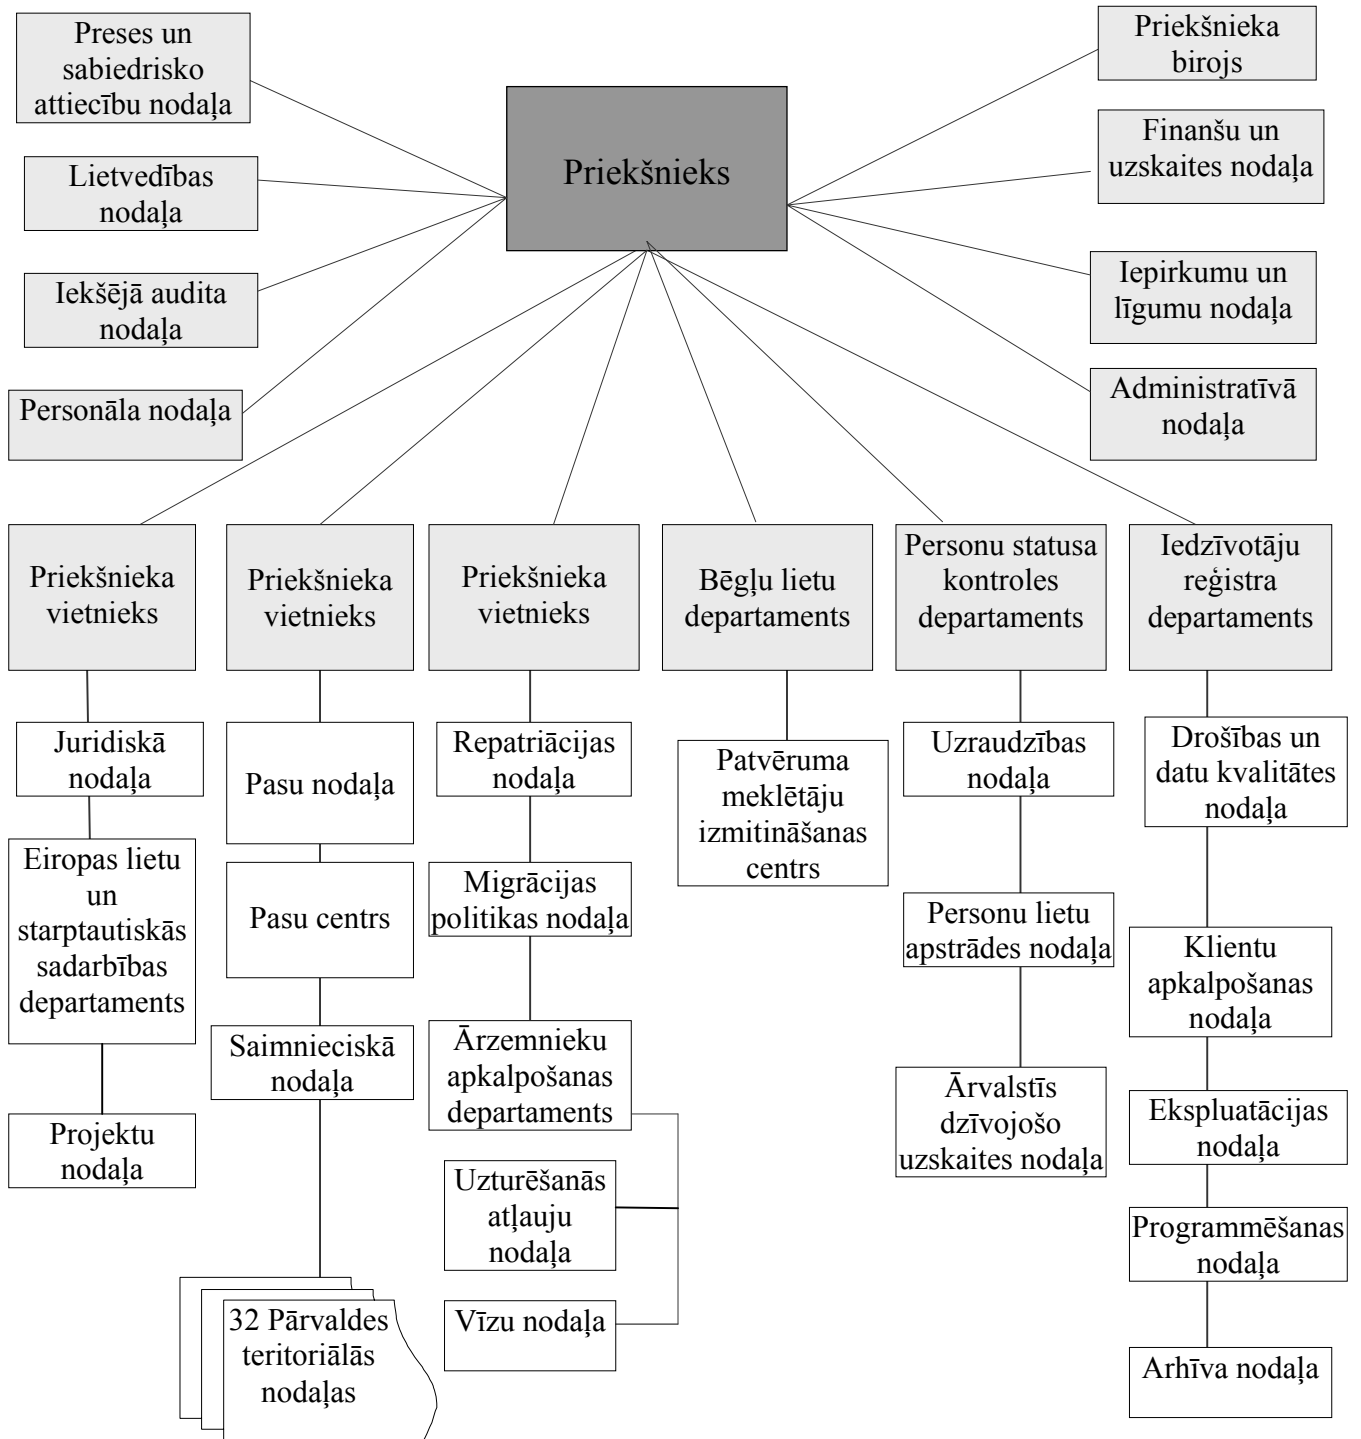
Priekšnieks

Preses un sabiedrisko attiecību nodaļa

Lietvedības nodaļa

Iekšējā audita nodaļa

Personāla nodaļa

Priekšnieka birojs

Finanšu un uzskaites nodaļa

Iepirkumu un līgumu nodaļa

Administratīvā nodaļa

Priekšnieka vietnieks

Juridiskā nodaļa

Eiropas lietu un starptautiskās sadarbības departaments

Projektu nodaļa

Priekšnieka vietnieks

Pasu nodaļa

Pasu centrs

Saimnieciskā nodaļa

32 Pārvaldes teritoriālās nodaļas

Priekšnieka vietnieks

Repatriācijas nodaļa

Migrācijas politikas nodaļa

Ārzemnieku apkalpošanas departaments

Uzturēšanās atļauju nodaļa

Vīzu nodaļa

Bēgļu lietu departaments

Patvēruma meklētāju izmitināšanas centrs

Personu statusa kontroles departaments

Uzraudzības nodaļa

Personu lietu apstrādes nodaļa

Ārvalstīs dzīvojošo uzskaites nodaļa

Iedzīvotāju reģistra departaments

Drošības un datu kvalitātes nodaļa

Klientu apkalpošanas nodaļa

Ekspluatācijas nodaļa

Programmēšanas nodaļa

Arhīva nodaļa